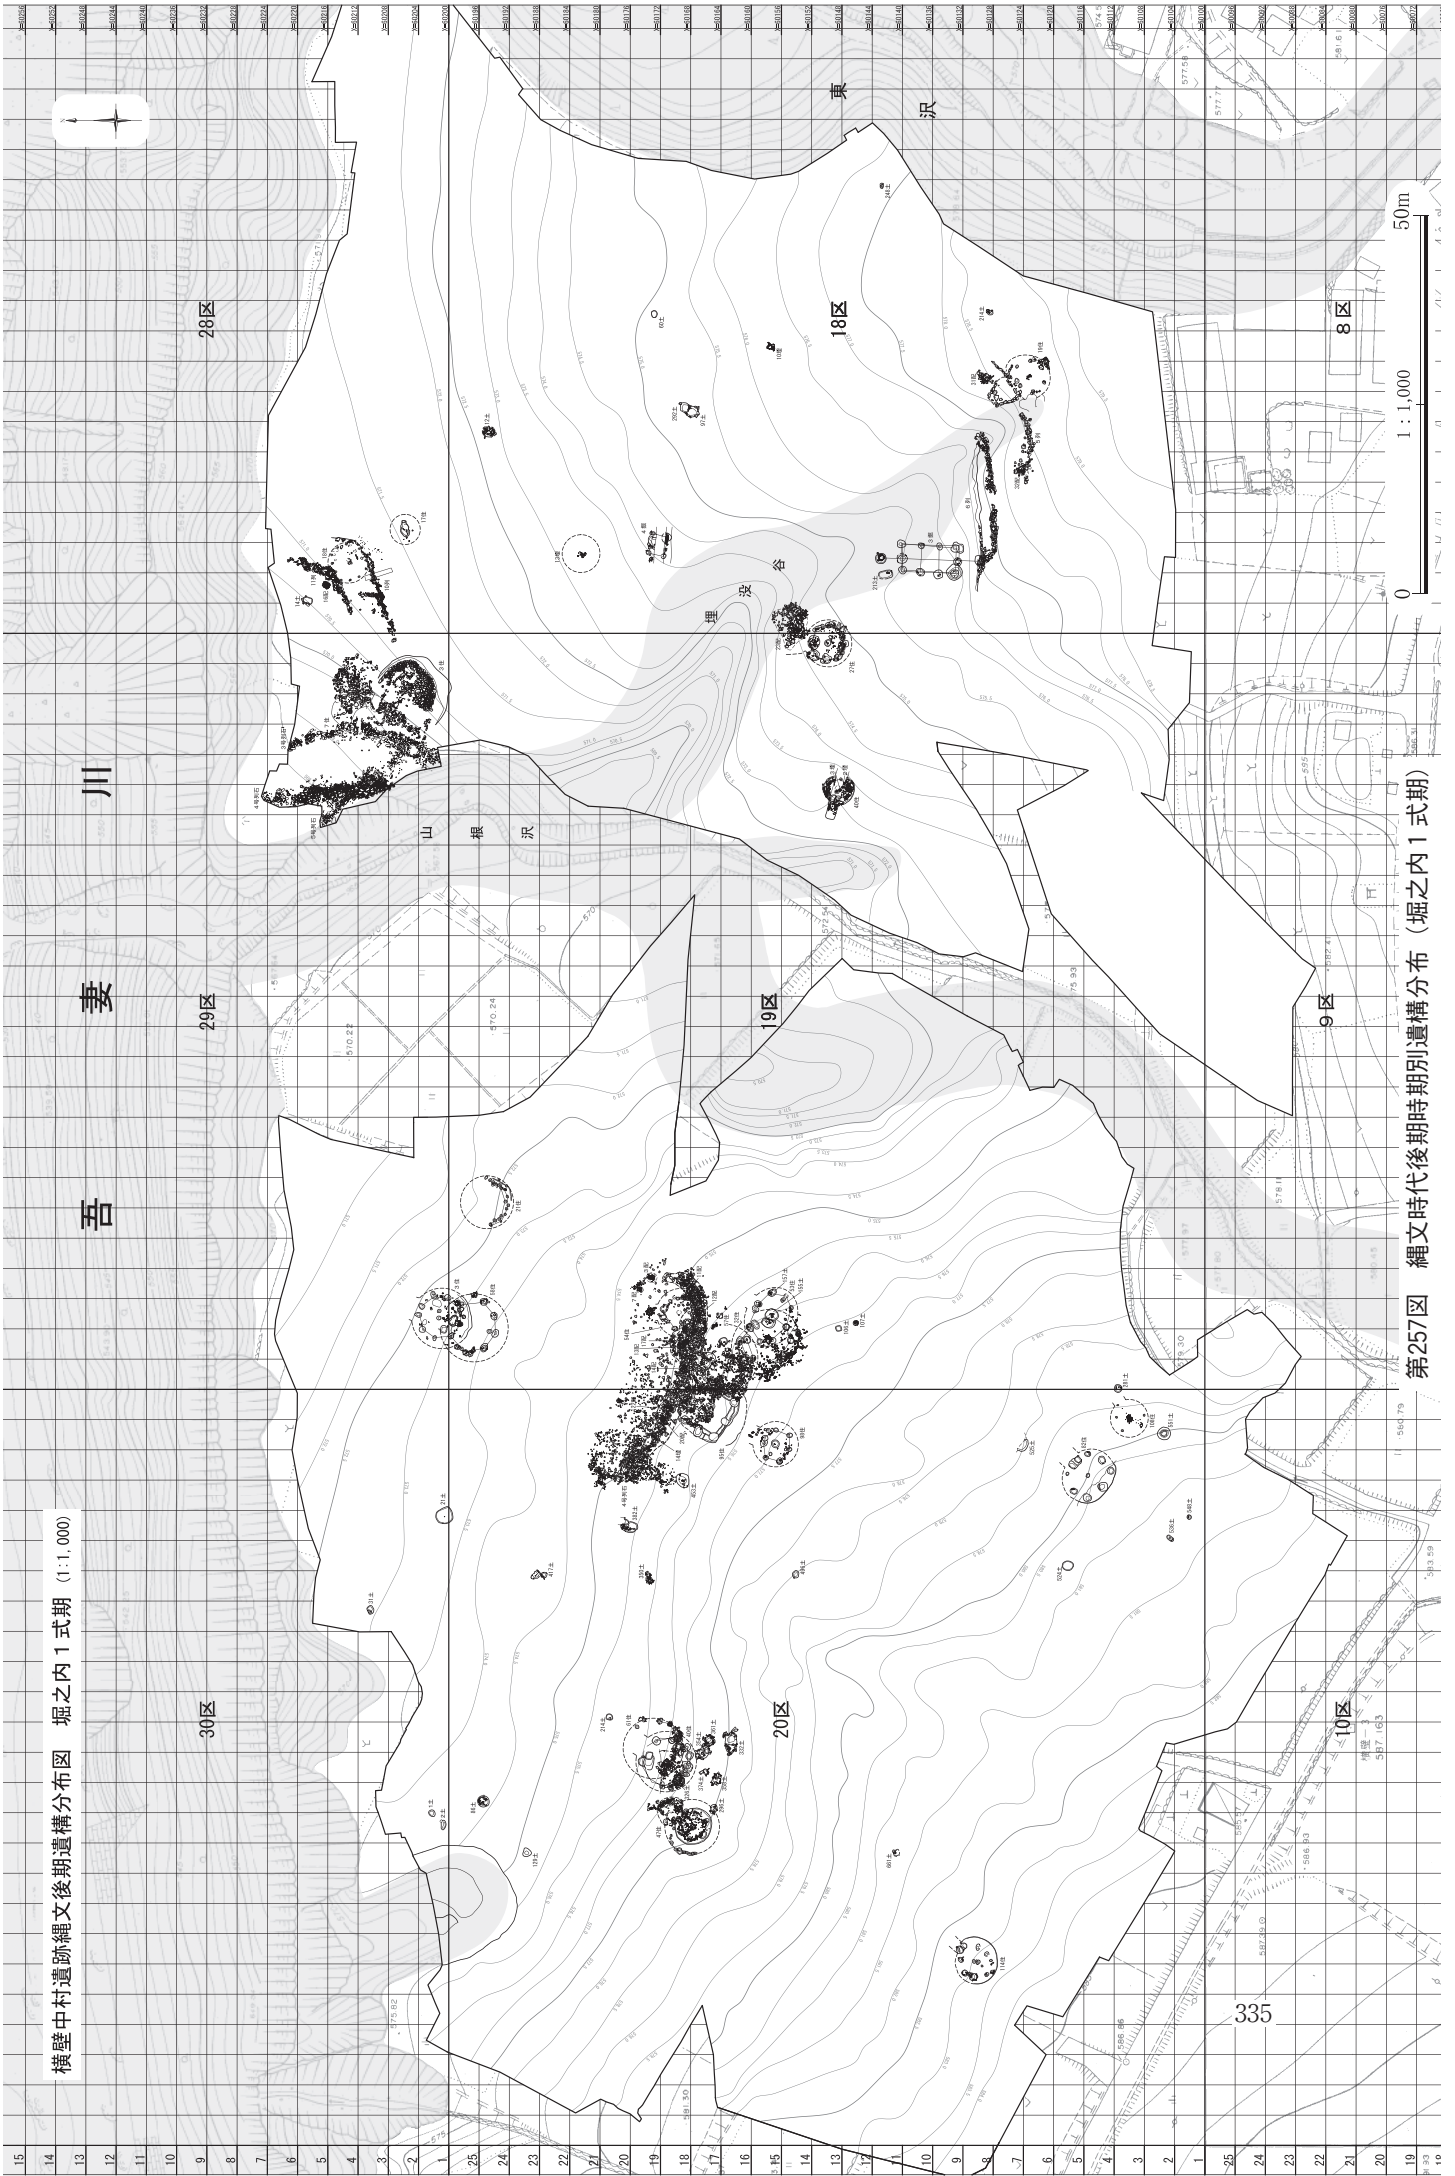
横壁中村遺跡縄文後期遺構分布図　堀之内１式期（1:1,000）

吾

妻

川

28区

29区

30区

18区

19区

20区

8区

9区

10区

東

沢

山

根

沢

埋

没

谷

1：1,000

50m

第257図　縄文時代後期時期別遺構分布（堀之内１式期）

335